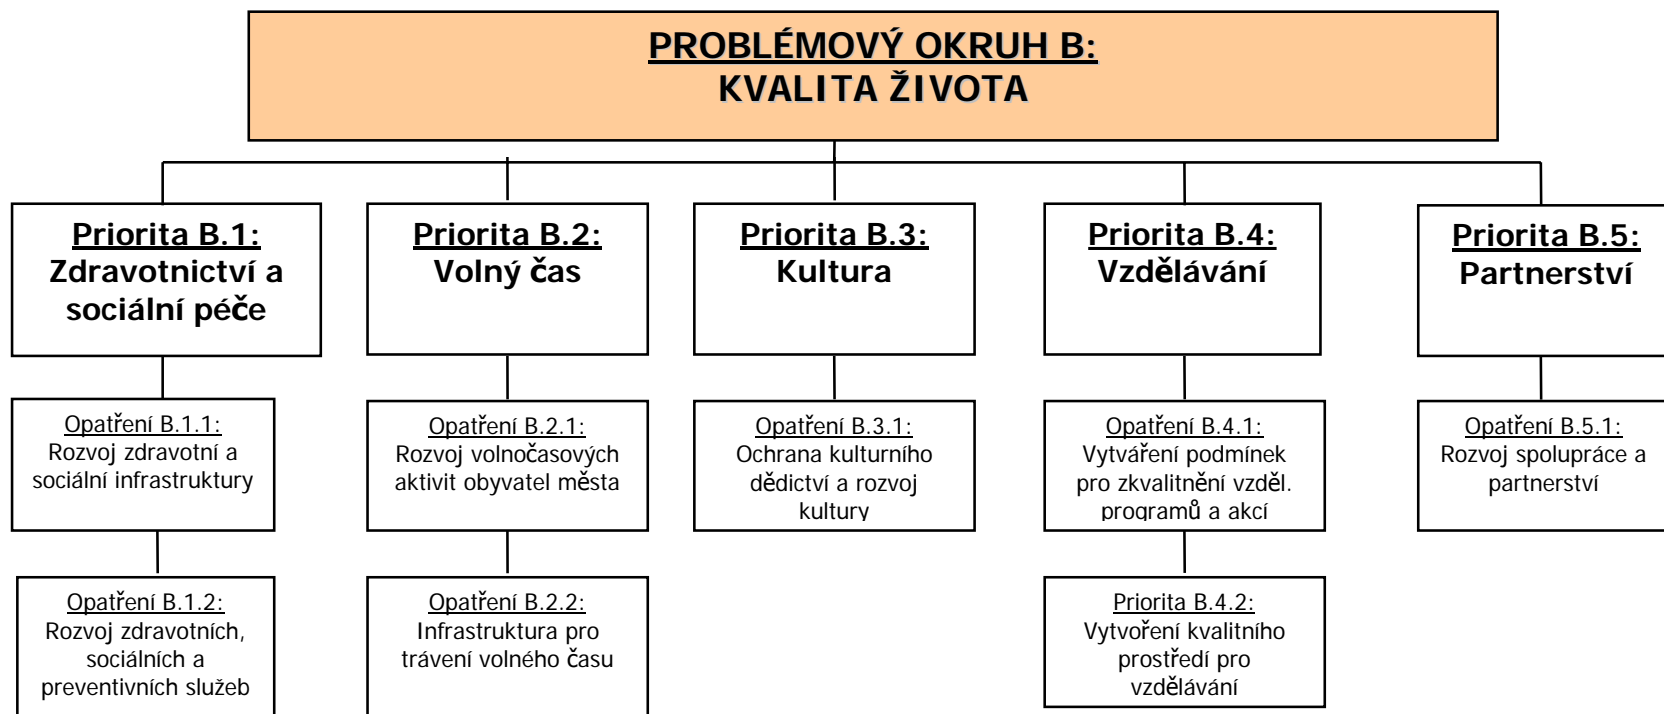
PROBLÉMOVÝ OKRUH B:
KVALITA ŽIVOTA

Priorita B.1:
Zdravotnictví a sociální péče

Priorita B.2:
Volný čas

Priorita B.3:
Kultura

Priorita B.4:
Vzdělávání

Priorita B.5:
Partnerství

Opatření B.1.1:
Rozvoj zdravotní a sociální infrastruktury

Opatření B.2.1:
Rozvoj volnočasových aktivit obyvatel města

Opatření B.3.1:
Ochrana kulturního dědictví a rozvoj kultury

Opatření B.4.1:
Vytváření podmínek pro zkvalitnění vzděl. programů a akcí

Opatření B.5.1:
Rozvoj spolupráce a partnerství

Opatření B.1.2:
Rozvoj zdravotních, sociálních a preventivních služeb

Opatření B.2.2:
Infrastruktura pro trávení volného času

Priorita B.4.2:
Vytvoření kvalitního prostředí pro vzdělávání